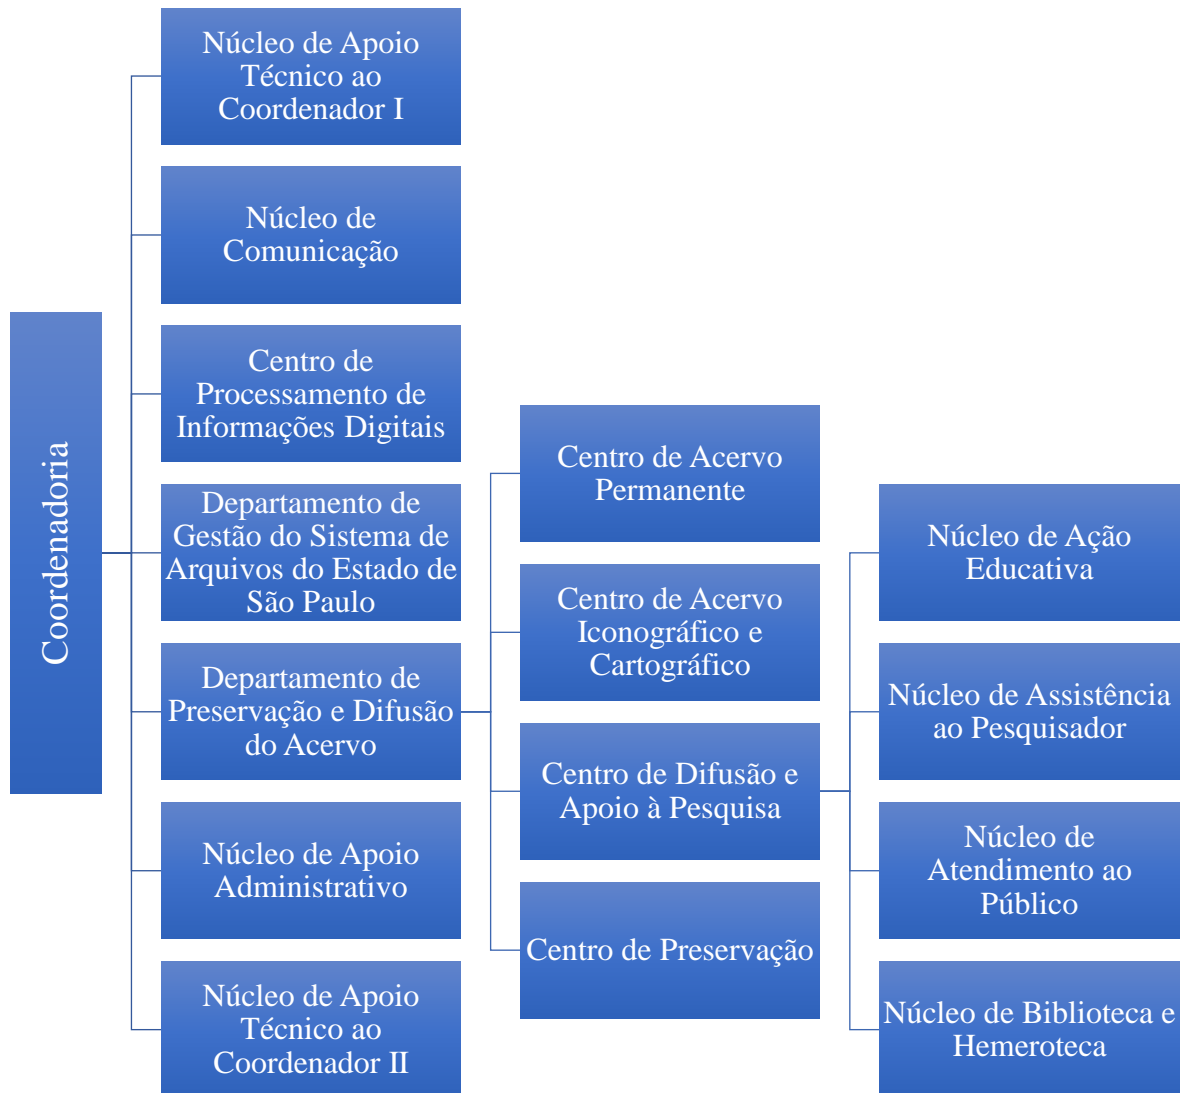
Coordenadoria

Núcleo de Apoio Técnico ao Coordenador I

Núcleo de Comunicação

Centro de Processamento de Informações Digitais

Departamento de Gestão do Sistema de Arquivos do Estado de São Paulo

Departamento de Preservação e Difusão do Acervo

Núcleo de Apoio Administrativo

Núcleo de Apoio Técnico ao Coordenador II

Centro de Acervo Permanente

Centro de Acervo Iconográfico e Cartográfico

Centro de Difusão e Apoio à Pesquisa

Centro de Preservação

Núcleo de Ação Educativa

Núcleo de Assistência ao Pesquisador

Núcleo de Atendimento ao Público

Núcleo de Biblioteca e Hemeroteca